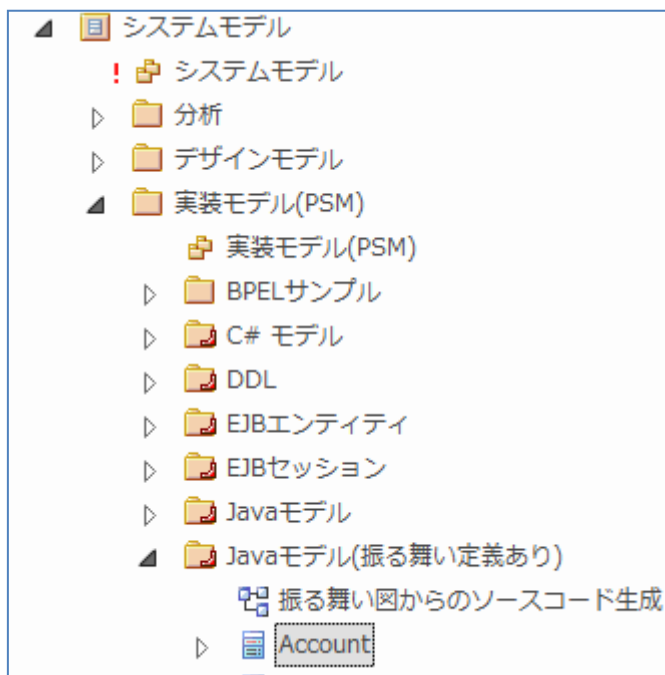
システムモデル
! システムモデル
分析
デザインモデル
実装モデル(PSM)
実装モデル(PSM)
BPELサンプル
C# モデル
DDL
EJBエンティティ
EJBセッション
Javaモデル
Javaモデル(振る舞い定義あり)
振る舞い図からのソースコード生成
Account